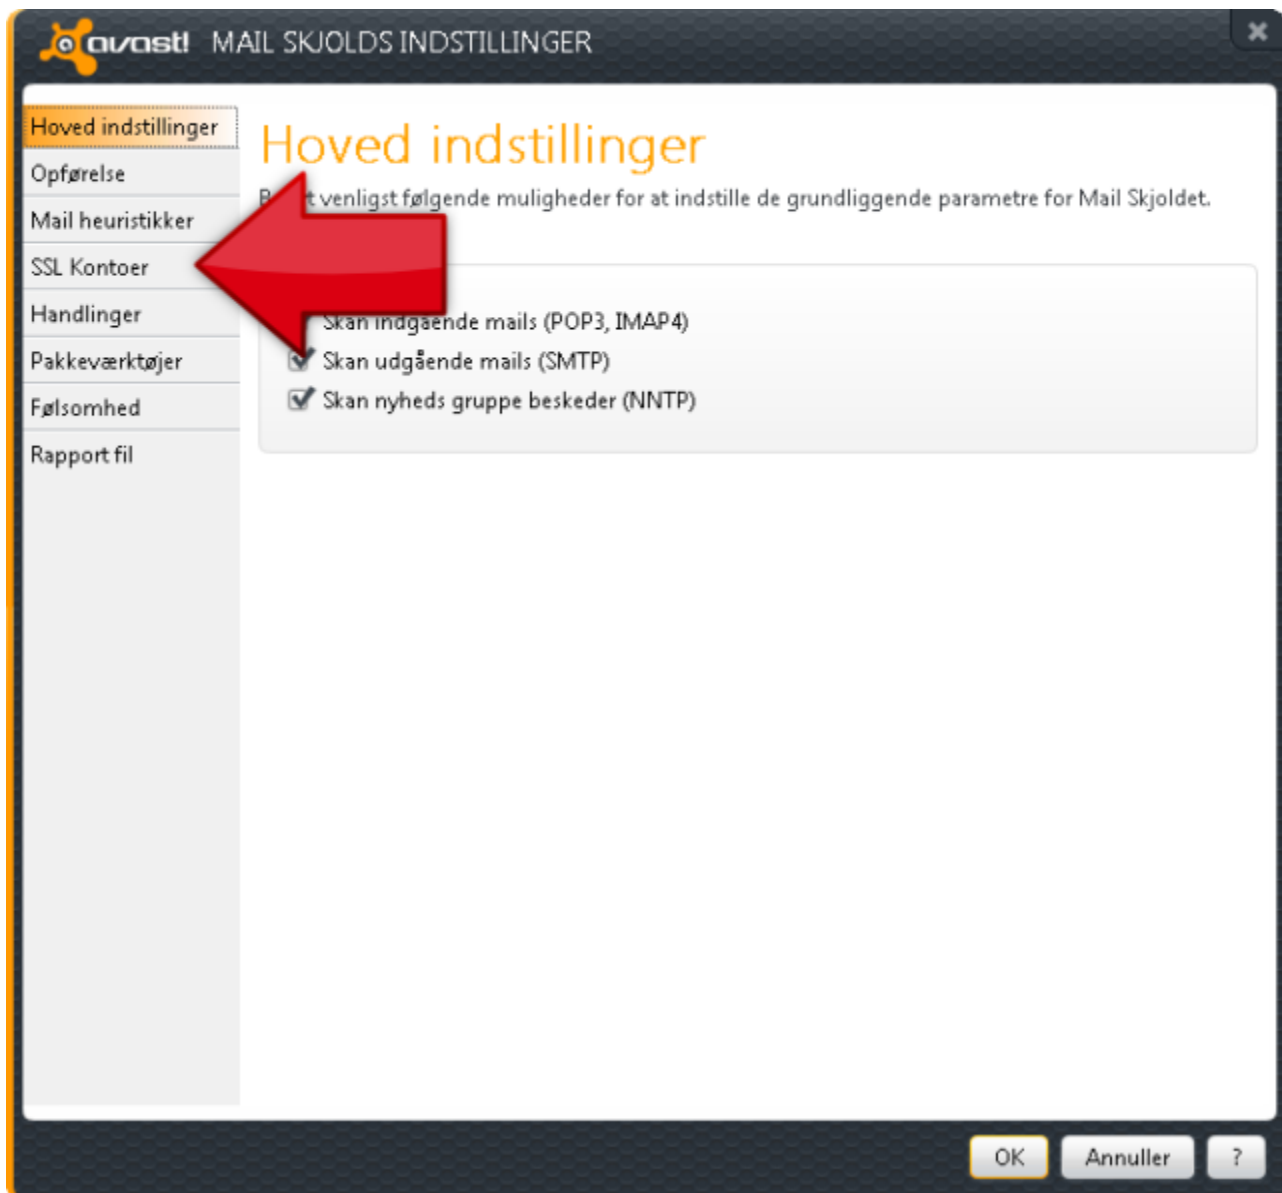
avast! MAIL SKJOLDS INDSTILLINGER

Hoved indstillinger
Opførelse
Mail heuristikker
SSL Kontoer
Handlinger
Pakkeværktøjer
Følsomhed
Rapport fil

Hoved indstillinger

B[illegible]t venligst følgende muligheder for at indstille de grundliggende parametre for Mail Skjoldet.

Skan indgående mails (POP3, IMAP4)
Skan udgående mails (SMTP)
Skan nyheds gruppe beskeder (NNTP)

OK
Annuller
?